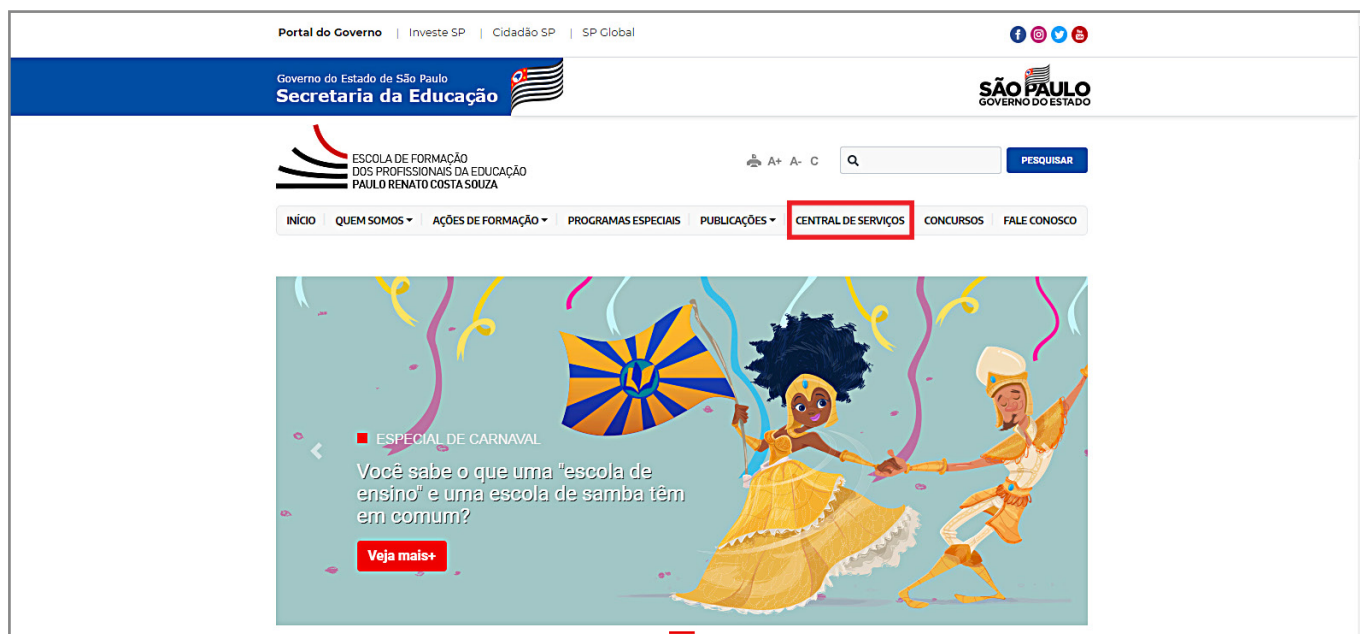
Portal do Governo | Investe SP | Cidadão SP | SP Global

Governo do Estado de São Paulo
Secretaria da Educação

SÃO PAULO
GOVERNO DO ESTADO

ESCOLA DE FORMAÇÃO
DOS PROFISSIONAIS DA EDUCAÇÃO
PAULO RENATO COSTA SOUZA

A+ A- C

PESQUISAR

INÍCIO | QUEM SOMOS | AÇÕES DE FORMAÇÃO | PROGRAMAS ESPECIAIS | PUBLICAÇÕES | CENTRAL DE SERVIÇOS | CONCURSOS | FALE CONOSCO

ESPECIAL DE CARNAVAL

Você sabe o que uma "escola de ensino" e uma escola de samba têm em comum?

Veja mais+